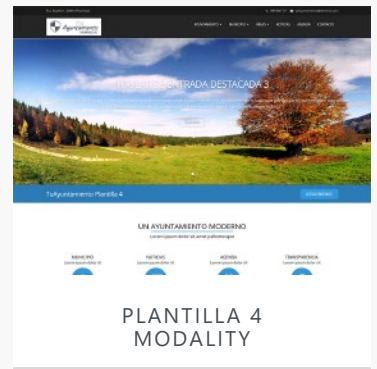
Ayuntamiento
AYUNTAMIENTO ▾ MUNICIPIO ▾ ÁREAS ▾ NOTICIAS AGENDA CONTACTO
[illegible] ENTRADA DESTACADA 3
TuAyuntamiento Plantilla 4
UN AYUNTAMIENTO MODERNO
Lorem ipsum dolor sit amet pellentesque
MUNICIPIO
NOTICIAS
AGENDA
TRANSPARENCIA
PLANTILLA 4
MODALITY